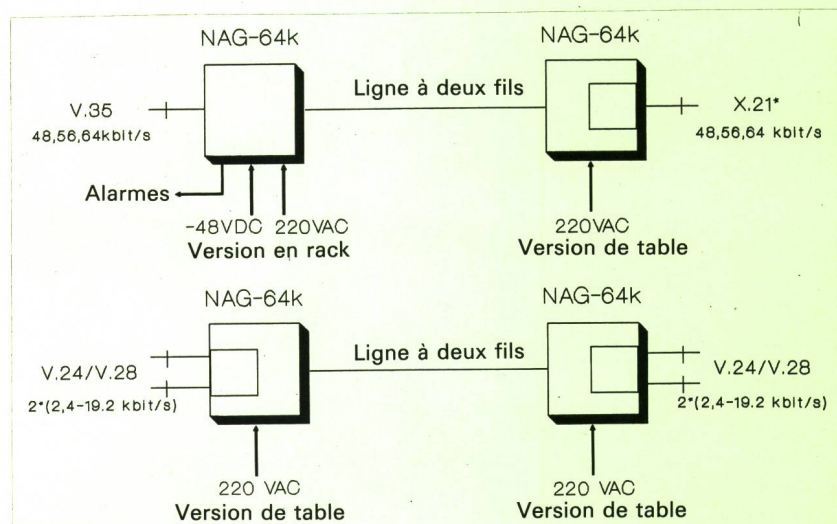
NAG-64k

NAG-64k

Ligne à deux fils

V.35
48,56,64kbit/s

X.21*
48,56,64 kbit/s

Alarmes

-48VDC 220VAC
Version en rack

220VAC
Version de table

NAG-64k

NAG-64k

Ligne à deux fils

V.24/V.28
2*(2,4-19.2 kbit/s)

V.24/V.28
2*(2,4-19.2 kbit/s)

220 VAC
Version de table

220 VAC
Version de table